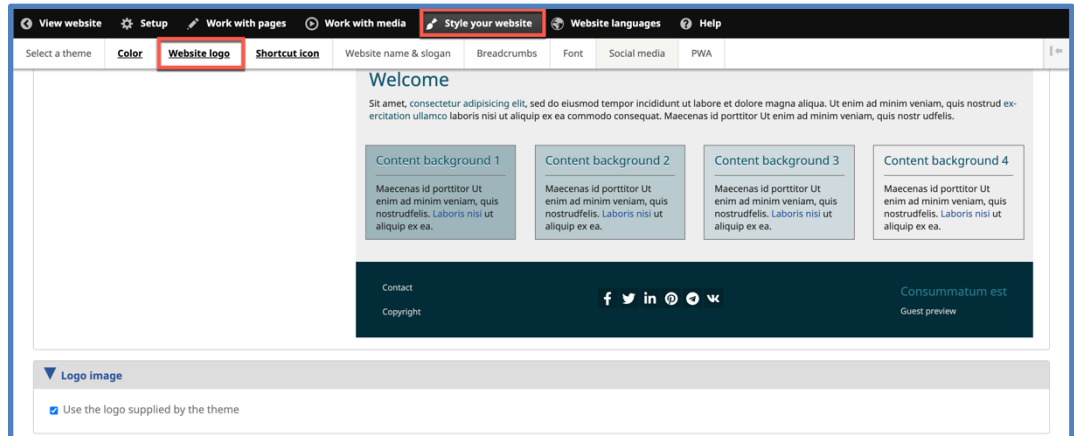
View website   Setup   Work with pages   Work with media   Style your website   Website languages   Help

Select a theme   Color   Website logo   Shortcut icon   Website name & slogan   Breadcrumbs   Font   Social media   PWA

Welcome

Sit amet, consectetur adipisicing elit, sed do eiusmod tempor incididunt ut labore et dolore magna aliqua. Ut enim ad minim veniam, quis nostrud exercitation ullamco laboris nisi ut aliquip ex ea commodo consequat. Maecenas id porttitor Ut enim ad minim veniam, quis nostr udfelis.

Content background 1

Maecenas id porttitor Ut enim ad minim veniam, quis nostrudfelis. Laboris nisi ut aliquip ex ea.

Content background 2

Maecenas id porttitor Ut enim ad minim veniam, quis nostrudfelis. Laboris nisi ut aliquip ex ea.

Content background 3

Maecenas id porttitor Ut enim ad minim veniam, quis nostrudfelis. Laboris nisi ut aliquip ex ea.

Content background 4

Maecenas id porttitor Ut enim ad minim veniam, quis nostrudfelis. Laboris nisi ut aliquip ex ea.

Contact

Copyright

Consummatum est

Guest preview

Logo image

Use the logo supplied by the theme